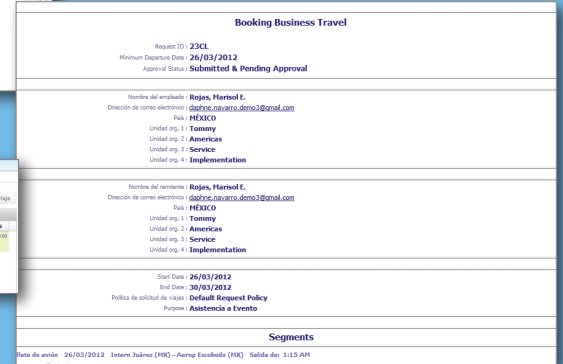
Booking Business Travel

Request ID : 23CL
Minimum Departure Date : 26/03/2012
Approval Status : Submitted & Pending Approval

Nombre del empleado : Rojas, Marisol E.
Dirección de correo electrónico : daphne.navarro.demo3@gmail.com
País : MÉXICO
Unidad org. 1 : Tommy
Unidad org. 2 : Americas
Unidad org. 3 : Service
Unidad org. 4 : Implementation

Nombre del remitente : Rojas, Marisol E.
Dirección de correo electrónico : daphne.navarro.demo3@gmail.com
País : MÉXICO
Unidad org. 1 : Tommy
Unidad org. 2 : Americas
Unidad org. 3 : Service
Unidad org. 4 : Implementation

Start Date : 26/03/2012
End Date : 30/03/2012
Política de solicitud de viajes : Default Request Policy
Purpose : Asistencia a Evento

Segments

llete de avión 26/03/2012 Intern Juárez (MX) – Aerop Escobedo (MX) Salida de: 1:15 AM

iaja

/03/20